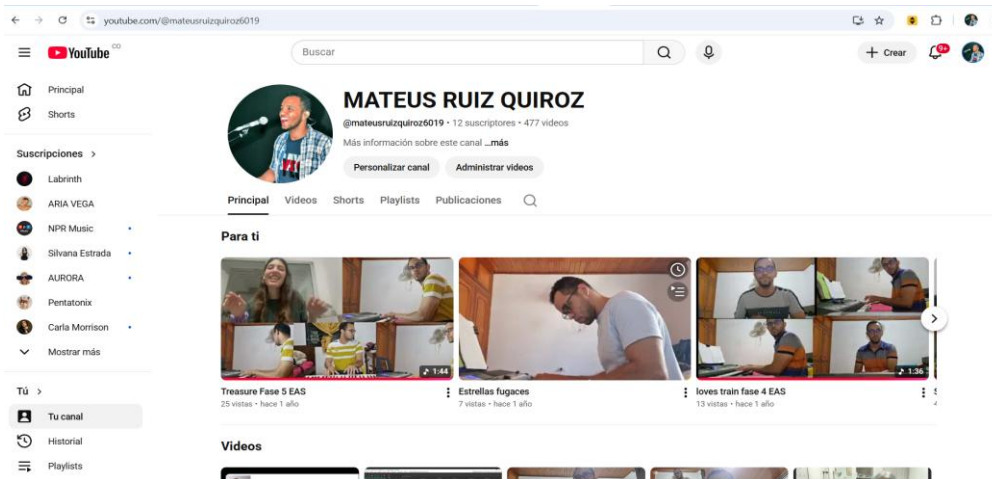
youtube.com/@mateusruizquiroz6019

YouTube CO

Buscar

+ Crear

9+

Principal

Shorts

Suscripciones >

Labrinth

ARIA VEGA

NPR Music

Silvana Estrada

AURORA

Pentatonix

Carla Morrison

Mostrar más

Tú >

Tu canal

Historial

Playlists

MATEUS RUIZ QUIROZ

@mateusruizquiroz6019 • 12 suscriptores • 477 videos

Más información sobre este canal ...más

Personalizar canal

Administrar videos

Principal Videos Shorts Playlists Publicaciones

Para ti

1:44

Treasure Fase 5 EAS
25 vistas • hace 1 año

Estrellas fugaces
7 vistas • hace 1 año

1:36

loves train fase 4 EAS
13 vistas • hace 1 año

Videos